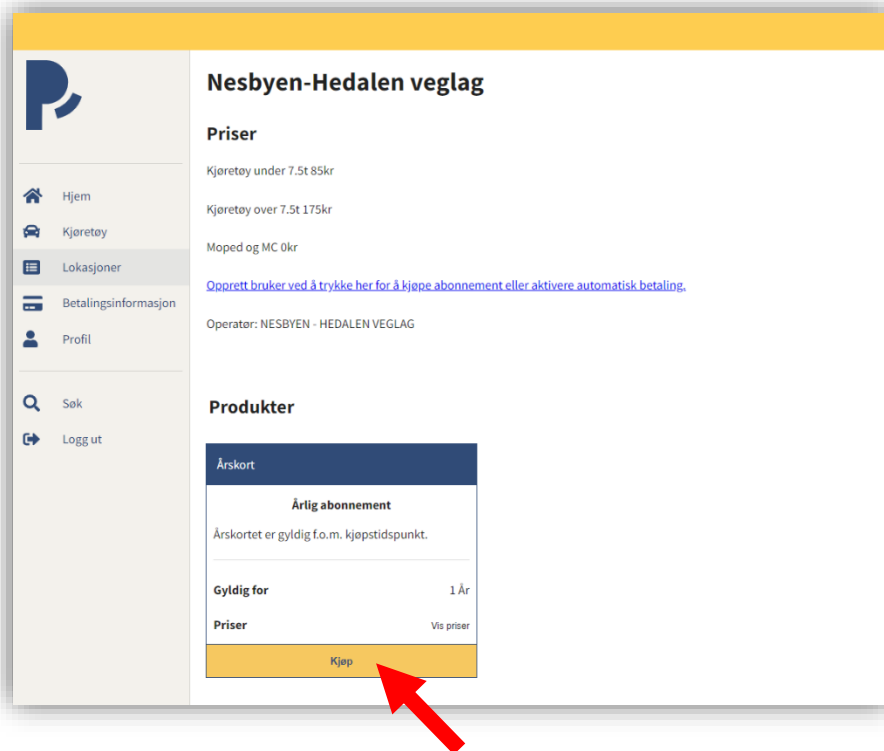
Hjem
Kjøretøy
Lokasjoner
Betalingsinformasjon
Profil
Søk
Logg ut

Nesbyen-Hedalen veglag

Priser

Kjøretøy under 7.5t 85kr

Kjøretøy over 7.5t 175kr

Moped og MC 0kr

Opprett bruker ved å trykke her for å kjøpe abonnement eller aktivere automatisk betaling.

Operatør: NESBYEN - HEDALEN VEGLAG

Produkter

Årskort

Årlig abonnement

Årskortet er gyldig f.o.m. kjøpstidspunkt.

| Gyldig for | 1 År |
|---|---|
| Priser | Vis priser |

Kjøp